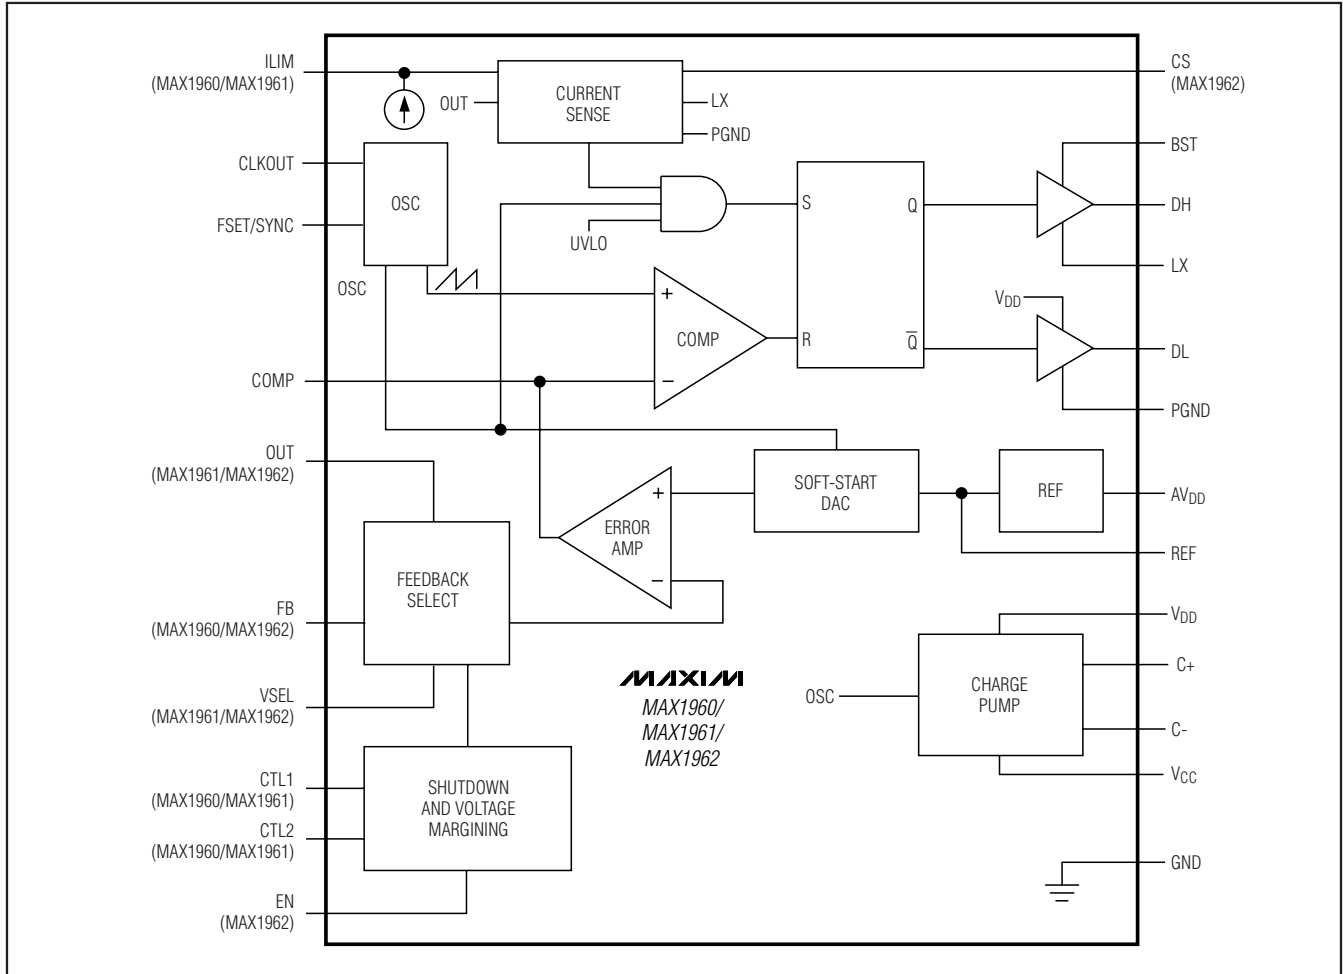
ILIM
(MAX1960/MAX1961)

OUT

CURRENT
SENSE

LX

PGND

CS
(MAX1962)

CLKOUT

FSET/SYNC

OSC

OSC

UVLO

S

Q

BST

DH

LX

+

COMP

R

$\overline{Q}$

$V_{DD}$

DL

COMP

−

PGND

OUT
(MAX1961/MAX1962)

+

ERROR
AMP

−

SOFT-START
DAC

REF

$AV_{DD}$

REF

FEEDBACK
SELECT

FB
(MAX1960/MAX1962)

$V_{DD}$

MAXIM

MAX1960/
MAX1961/
MAX1962

OSC

CHARGE
PUMP

C+

C-

$V_{CC}$

VSEL
(MAX1961/MAX1962)

CTL1
(MAX1960/MAX1961)

CTL2
(MAX1960/MAX1961)

SHUTDOWN
AND VOLTAGE
MARGINING

EN
(MAX1962)

GND